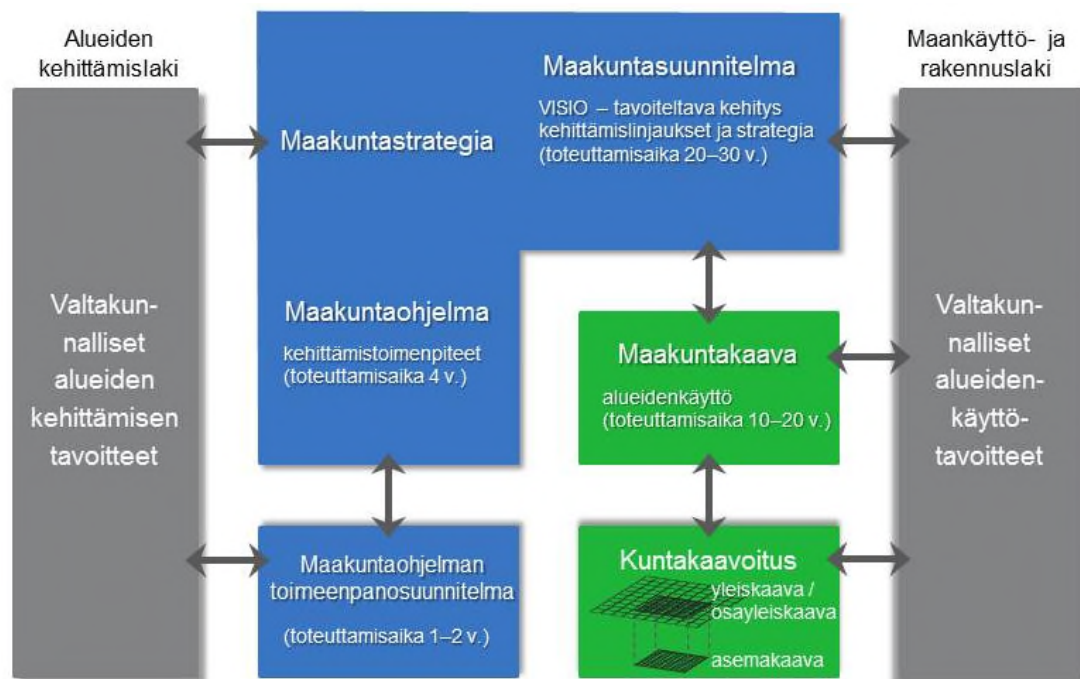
Alueiden kehittämislaki

Maakuntasuunnitelma

VISIO – tavoiteltava kehitys kehittämislinjaukset ja strategia (toteuttamisaika 20–30 v.)

Maankäyttö- ja rakennuslaki

Maakuntastrategia

Valtakunnalliset alueiden kehittämisen tavoitteet

Maakuntaohjelma

kehittämistoimenpiteet (toteuttamisaika 4 v.)

Maakuntakaava

alueidenkäyttö (toteuttamisaika 10–20 v.)

Valtakunnalliset alueidenkäyttötavoitteet

Maakuntaohjelman toimeenpanosuunnitelma

(toteuttamisaika 1–2 v.)

Kuntakaavoitus

yleiskaava / osayleiskaava

asemakaava